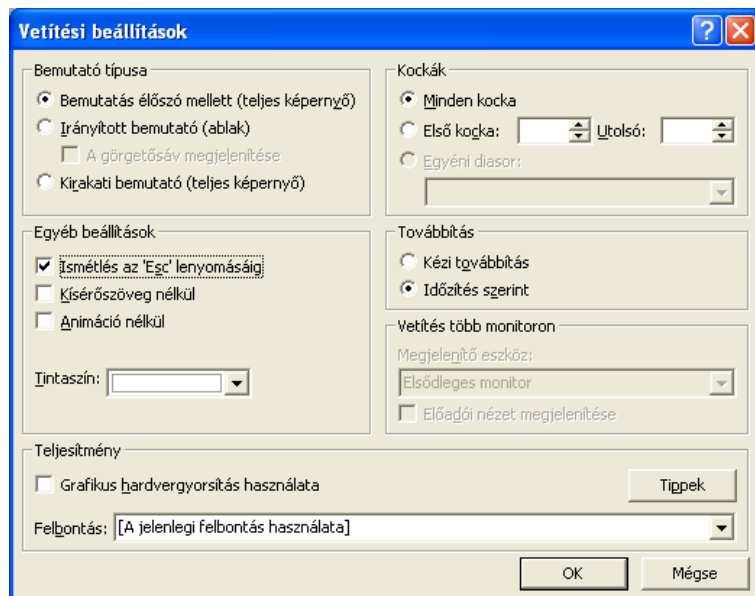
Vetítési beállítások

Bemutató típusa
Bemutatás élőszó mellett (teljes képernyő)
Irányított bemutató (ablak)
A görgetősáv megjelenítése
Kirakati bemutató (teljes képernyő)

Kockák
Minden kocka
Első kocka:
Utolsó:
Egyéni diasor:

Egyéb beállítások
Ismétlés az 'Esc' lenyomásáig
Kísérőszöveg nélkül
Animáció nélkül

Tintaszín:

Továbbítás
Kézi továbbítás
Időzítés szerint

Vetítés több monitoron
Megjelenítő eszköz:
Elsődleges monitor
Előadói nézet megjelenítése

Teljesítmény
Grafikus hardvergyorsítás használata
Tippek
Felbontás: [A jelenlegi felbontás használata]

OK
Mégse